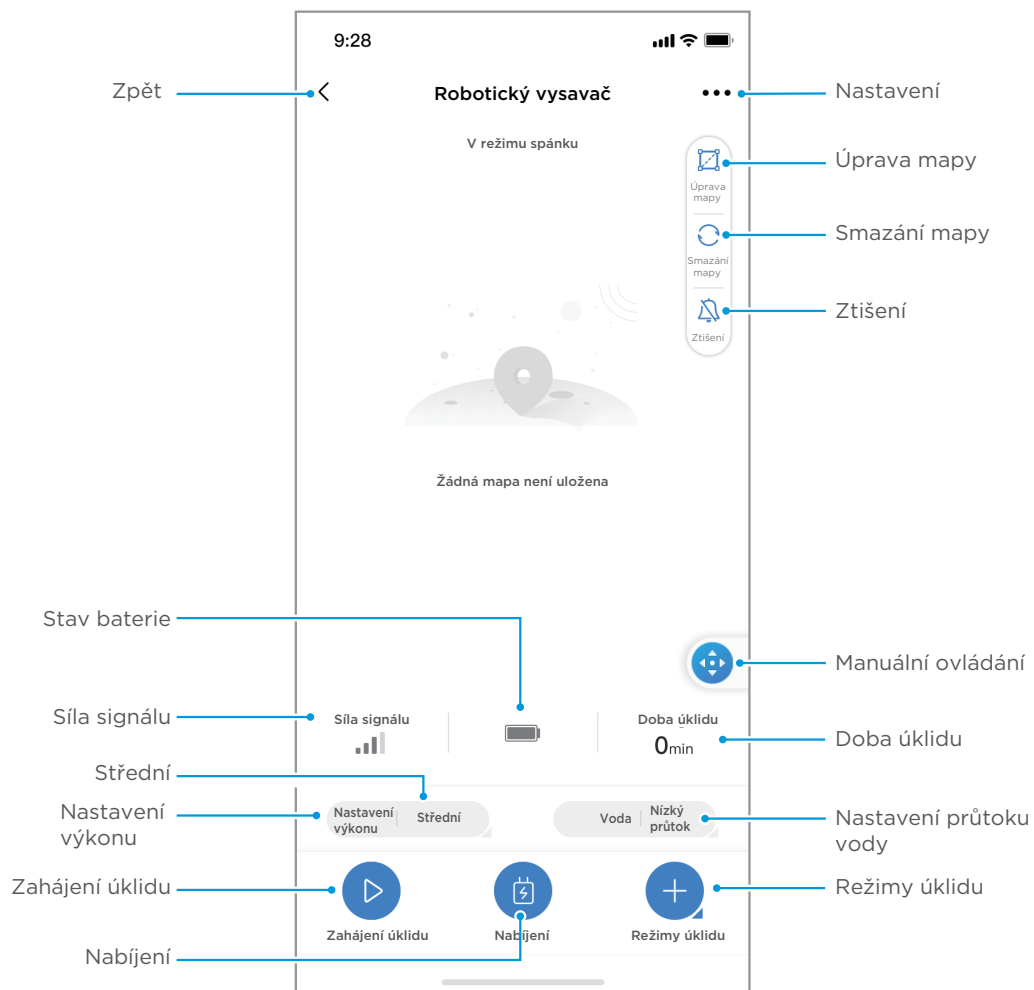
9:28

Zpět

Robotický vysavač

Nastavení

V režimu spánku

Úprava mapy

Úprava mapy

Smazání mapy

Smazání mapy

Ztišení

Ztišení

Žádná mapa není uložena

Stav baterie

Manuální ovládání

Síla signálu

Síla signálu

Doba úklidu

0min

Doba úklidu

Střední

Nastavení výkonu

Nastavení výkonu

Střední

Voda

Nízký průtok

Nastavení průtoku vody

Zahájení úklidu

Režimy úklidu

Zahájení úklidu

Nabíjení

Režimy úklidu

Nabíjení